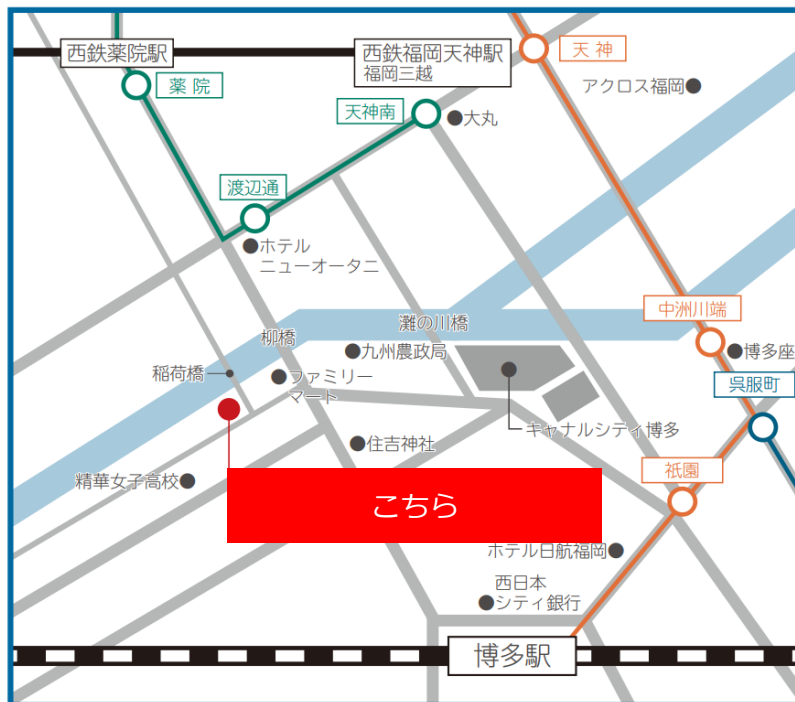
西鉄薬院駅

西鉄福岡天神駅
福岡三越

天神

アクロス福岡

薬院

天神南

大丸

渡辺通

ホテル
ニューオータニ

中洲川端

博多座

灘の川橋

柳橋

九州農政局

呉服町

稲荷橋

ファミリーマート

キャナルシティ博多

住吉神社

祇園

精華女子高校

こちら

ホテル日航福岡

西日本シティ銀行

博多駅